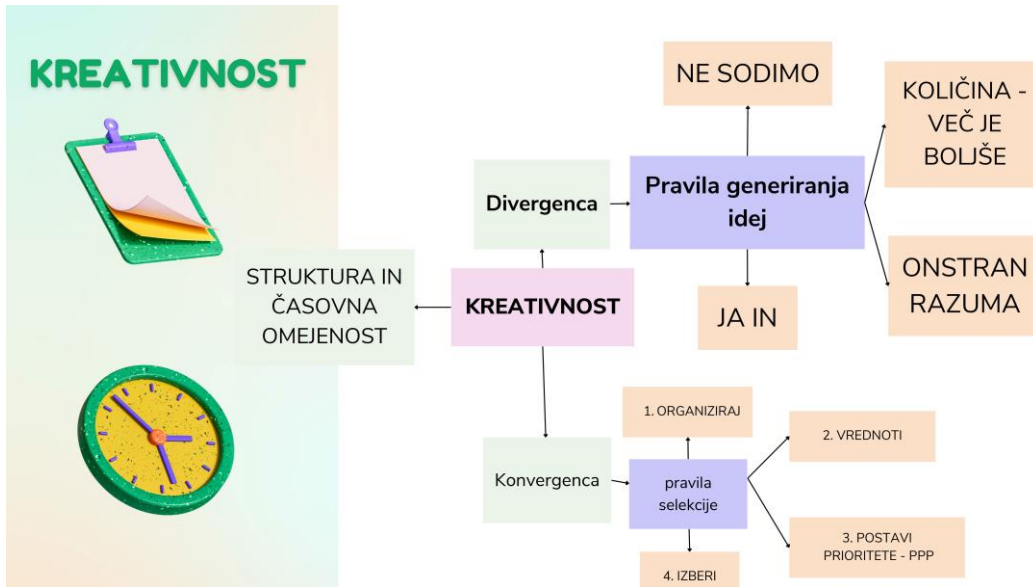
KREATIVNOST

NE SODIMO

KOLIČINA - VEČ JE BOLJŠE

Divergenca

Pravila generiranja idej

STRUKTURA IN ČASOVNA OMEJENOST

KREATIVNOST

ONSTRAN RAZUMA

JA IN

1. ORGANIZIRAJ

2. VREDNOTI

Konvergenca

pravila selekcije

3. POSTAVI PRIORITETE - PPP

4. IZBERI